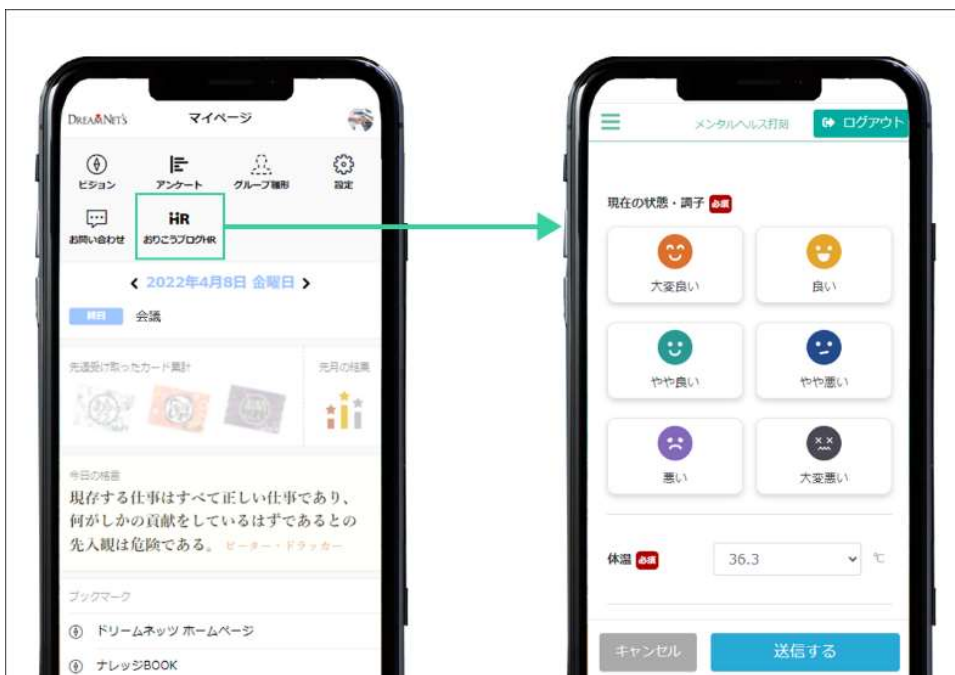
DREAM NETS

マイページ

ビジョン

アンケート

グループ種別

設定

お問い合わせ

HR
おりこうブログHR

< 2022年4月8日 金曜日 >

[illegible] 会議

先週受け取ったカード集計

先月の結果

今日の格言

現存する仕事はすべて正しい仕事であり、何がしかの貢献をしているはずであるとの先入観は危険である。 ピーター・ドラッカー

ブックマーク

ドリームネッツ ホームページ

ナレッジBOOK

メンタルヘルス打刻

ログアウト

現在の状態・調子 必須

大変良い

良い

やや良い

やや悪い

悪い

大変悪い

体温 必須

36.3

℃

キャンセル

送信する